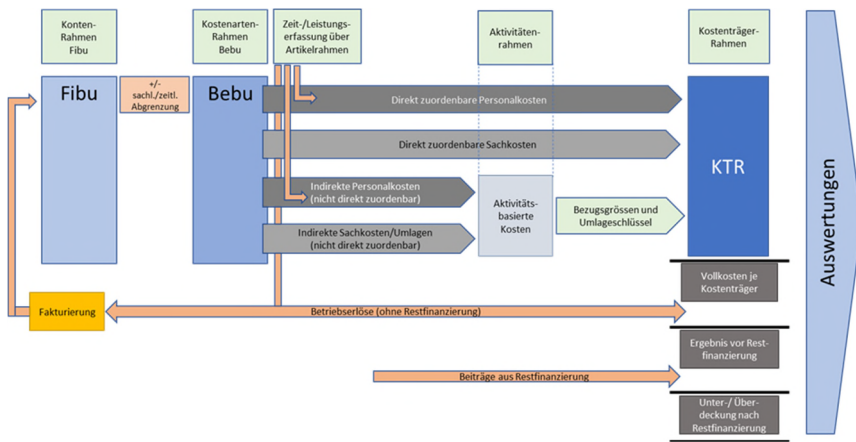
Konten-Rahmen Fibu

Kostenarten-Rahmen Bebu

Zeit-/Leistungserfassung über Artikelrahmen

Aktivitätenrahmen

Kostenträger-Rahmen

Fibu

+/- sachl./zeitl. Abgrenzung

Bebu

Direkt zuordenbare Personalkosten

Direkt zuordenbare Sachkosten

KTR

Indirekte Personalkosten (nicht direkt zuordenbar)

Aktivitätsbasierte Kosten

Bezugsgrössen und Umlageschlüssel

Indirekte Sachkosten/Umlagen (nicht direkt zuordenbar)

Vollkosten je Kostenträger

Fakturierung

Betriebserlöse (ohne Restfinanzierung)

Ergebnis vor Restfinanzierung

Beiträge aus Restfinanzierung

Unter-/ Überdeckung nach Restfinanzierung

Auswertungen